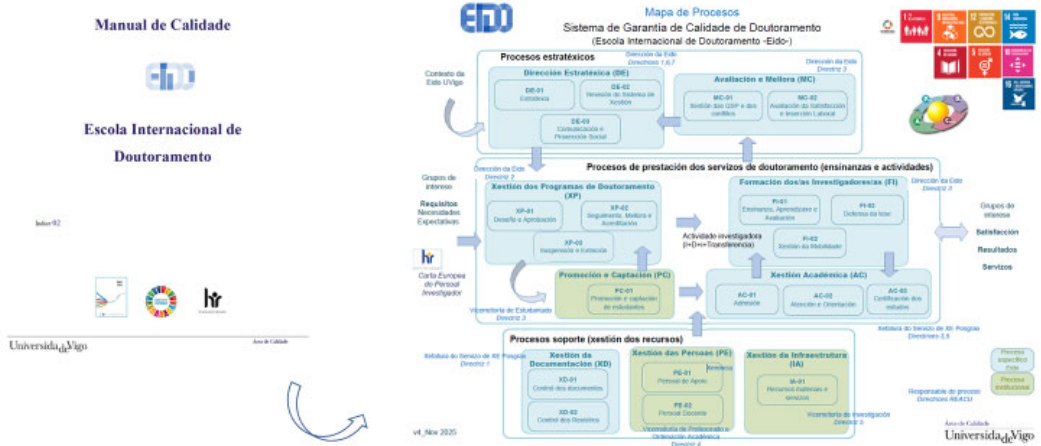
Manual de Calidade

Escola Internacional de Doutoramento

Índice 02

Universida de Vigo

Área de Calidade

Mapa de Procesos
Sistema de Garantía de Calidade de Doutoramento
(Escola Internacional de Doutoramento -Eido-)

Procesos estratéxicos

Contexto da Eido UVigo

Dirección da Eido Directrices 1,6,7

Dirección da Eido Directriz 3

Dirección Estratéxica (DE)

DE-01 Estratexia

DE-02 Revisión do Sistema de Xestión

DE-03 Comunicación e Proxección Social

Avaliación e Mellora (MC)

MC-01 Xestión dos QSP e dos cambios

MC-02 Avaliación da Satisfacción e Inserción Laboral

Procesos de prestación dos servizos de doutoramento (ensinanzas e actividades)

Grupos de interese

Requisitos Necesidades Expectativas

Dirección da Eido Directriz 2

Dirección da Eido Directriz 3

Xestión dos Programas de Doutoramento (XP)

XP-01 Deseño e Aprobación

XP-02 Seguimento, Mellora e Acreditación

XP-03 Suspensión e Extinción

Formación dos/as Investigadores/as (FI)

FI-01 Ensinanzas, Aprendizaxe e Avaliación

FI-02 Defensa da tese

FI-03 Xestión da Mobilidade

Actividade investigadora (I+D+i+Transferencia)

Grupos de interese

Satisfacción

Resultados

Servizos

hr

Carta Europea do Persoal Investigador

Promoción e Captación (PC)

PC-01 Promoción e captación de estudantes

Vicerreitoría de Estudantado Directriz 3

Xestión Académica (AC)

AC-01 Admisión

AC-02 Atención e Orientación

AC-03 Certificación dos estudos

Xefatura do Servizo de Xti. Posgrao Directrices 3,5

Procesos soporte (xestión dos recursos)

Xefatura do Servizo de Xti. Posgrao Directriz 1

Xestión da Documentación (XD)

XD-01 Control dos documentos

XD-02 Control dos Rexistros

Xestión das Persoas (PE)

PE-01 Persoal de Apoio

PE-02 Persoal Docente

Xerencia

Xestión da Infraestrutura (IA)

IA-01 Recursos materiais e servizos

Vicerreitoría de Investigación Directriz 5

Vicerreitoría de Profesorado e Ordenación Académica Directriz 4

Procesos específicos Eido

Procesos institucionais

Responsable do proceso Directrices REACU

v4_Nov 2025

Área de Calidade
Universida de Vigo